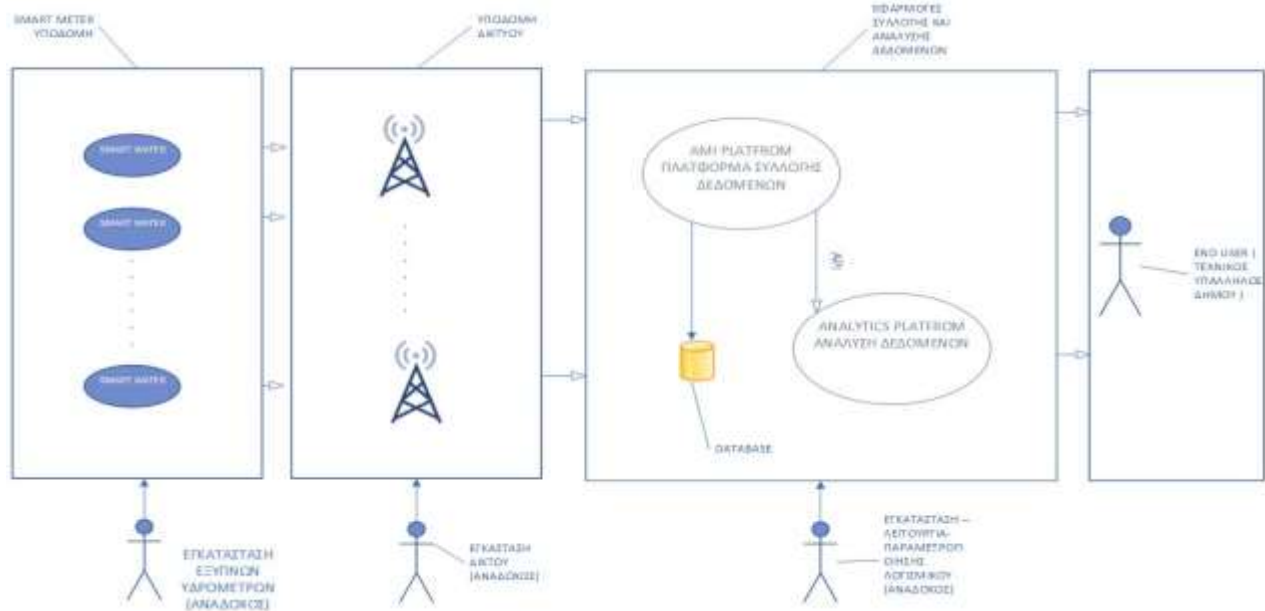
SMART METER ΥΠΟΔΟΜΗ

ΥΠΟΔΟΜΗ ΔΙΚΤΥΟΥ

ΕΦΑΡΜΟΓΕΣ ΣΥΛΛΟΓΗΣ ΚΑΙ ΑΝΑΛΥΣΗΣ ΔΕΔΟΜΕΝΩΝ

SMART METER

SMART METER

SMART METER

AMI PLATFORM ΠΛΑΤΦΟΡΜΑ ΣΥΛΛΟΓΗΣ ΔΕΔΟΜΕΝΩΝ

ANALYTICS PLATFORM ΑΝΑΛΥΣΗ ΔΕΔΟΜΕΝΩΝ

DATABASE

END USER ( ΤΕΧΝΙΚΟΣ ΥΠΑΛΛΗΛΟΣ ΔΗΜΟΥ )

ΕΓΚΑΤΑΣΤΑΣΗ ΕΞΥΠΝΩΝ ΥΔΡΟΜΕΤΡΩΝ (ΑΝΑΔΟΧΟΣ)

ΕΓΚΑΤΑΣΤΑΣΗ ΔΙΚΤΥΟΥ (ΑΝΑΔΟΧΟΣ)

ΕΓΚΑΤΑΣΤΑΣΗ – ΛΕΙΤΟΥΡΓΙΑ-ΠΑΡΑΜΕΤΡΟΠΟΙΗΣΗ ΛΟΓΙΣΜΙΚΟΥ (ΑΝΑΔΟΧΟΣ)